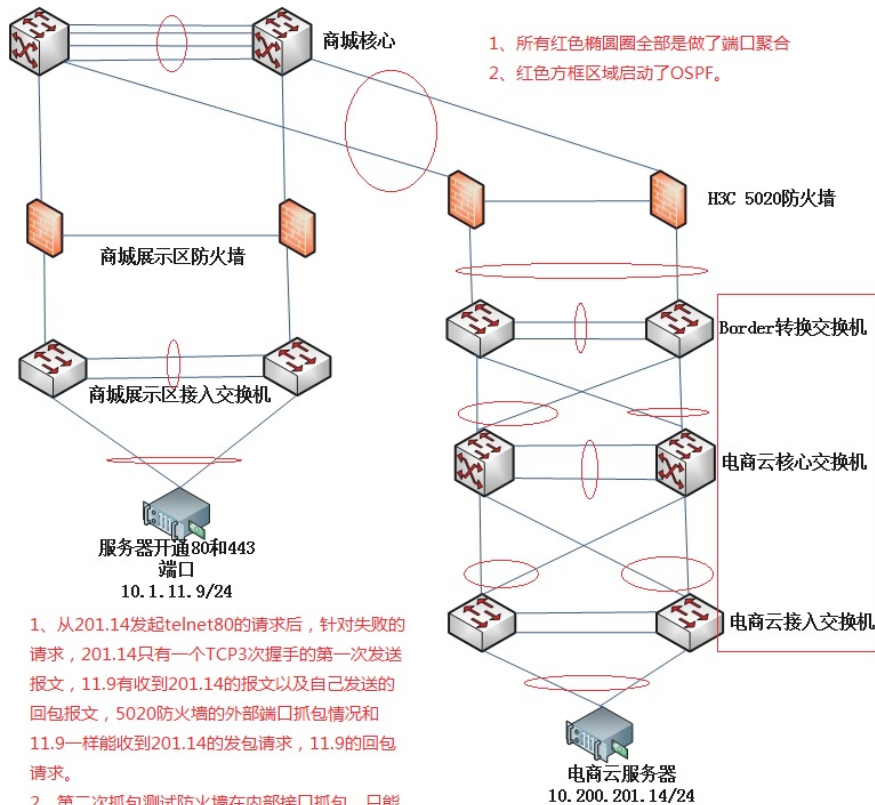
商城核心

1、所有红色椭圆圈全部是做了端口聚合

2、红色方框区域启动了OSPF。

H3C 5020防火墙

商城展示区防火墙

Border转换交换机

商城展示区接入交换机

电商云核心交换机

服务器开通80和443端口
10.1.11.9/24

电商云接入交换机

1、从201.14发起telnet80的请求后，针对失败的请求，201.14只有一个TCP3次握手的第一次发送报文，11.9有收到201.14的报文以及自己发送的回包报文，5020防火墙的外部端口抓包情况和11.9一样能收到201.14的发包请求，11.9的回包请求。

电商云服务器
10.200.201.14/24

2、第二次抓包测试防火墙在内部接口抓包，只能 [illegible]